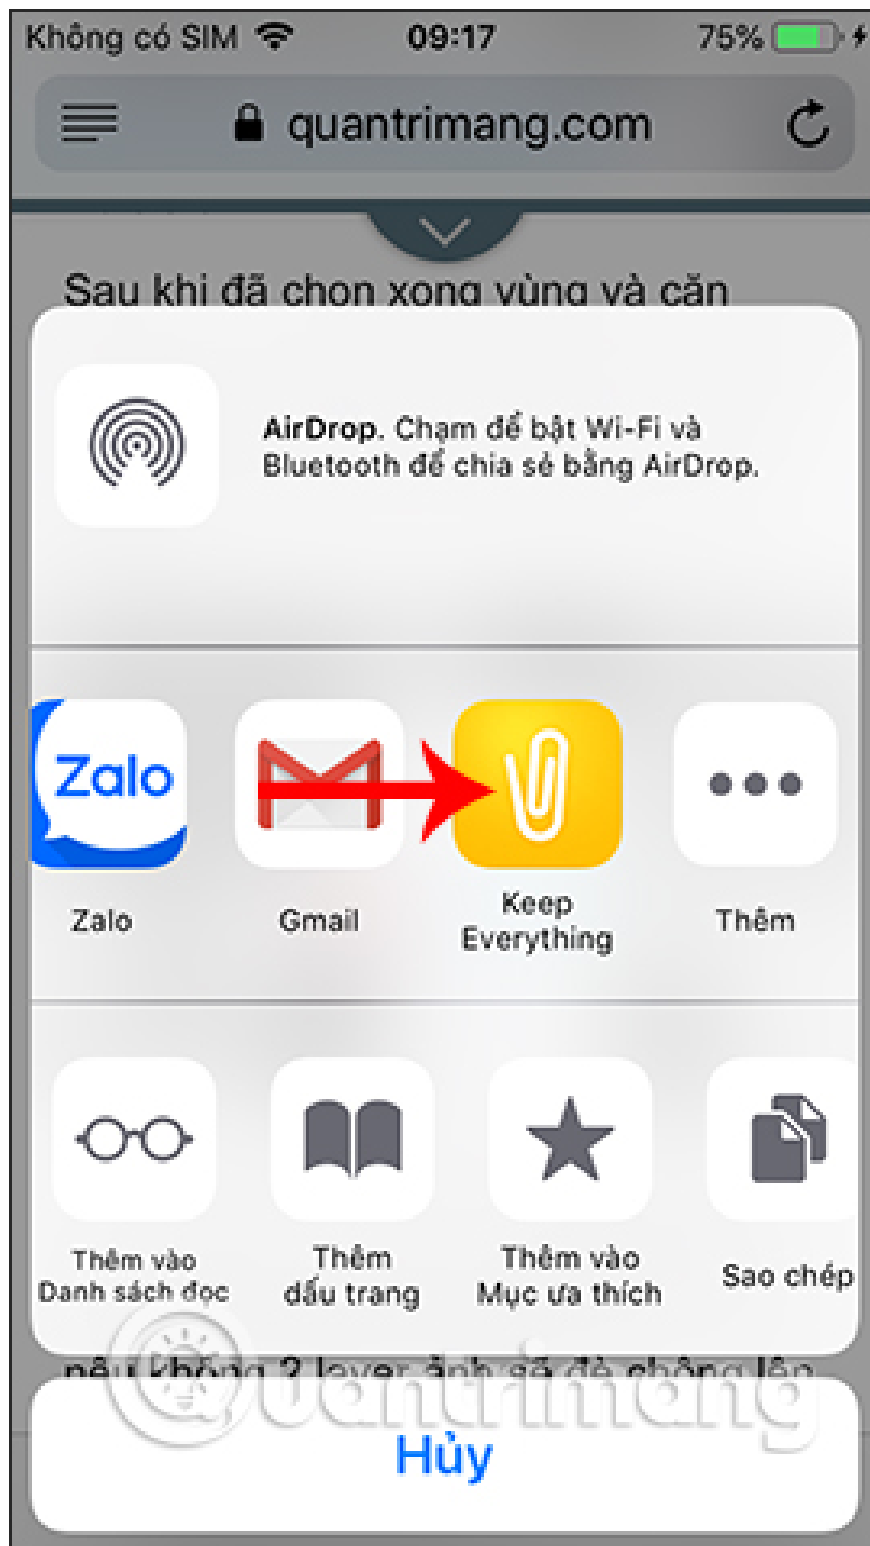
Không có SIM 09:17 75%

quantrimang.com

Sau khi đã chon xong vùng và căn

AirDrop. Chạm để bật Wi-Fi và Bluetooth để chia sẻ bằng AirDrop.

Zalo

Zalo

Gmail

Keep Everything

Thêm

Thêm vào Danh sách đọc

Thêm dấu trang

Thêm vào Mục ưa thích

Sao chép

nếu không 2 lever ảnh sẽ đè chồng lên

Quantrimang

Hủy